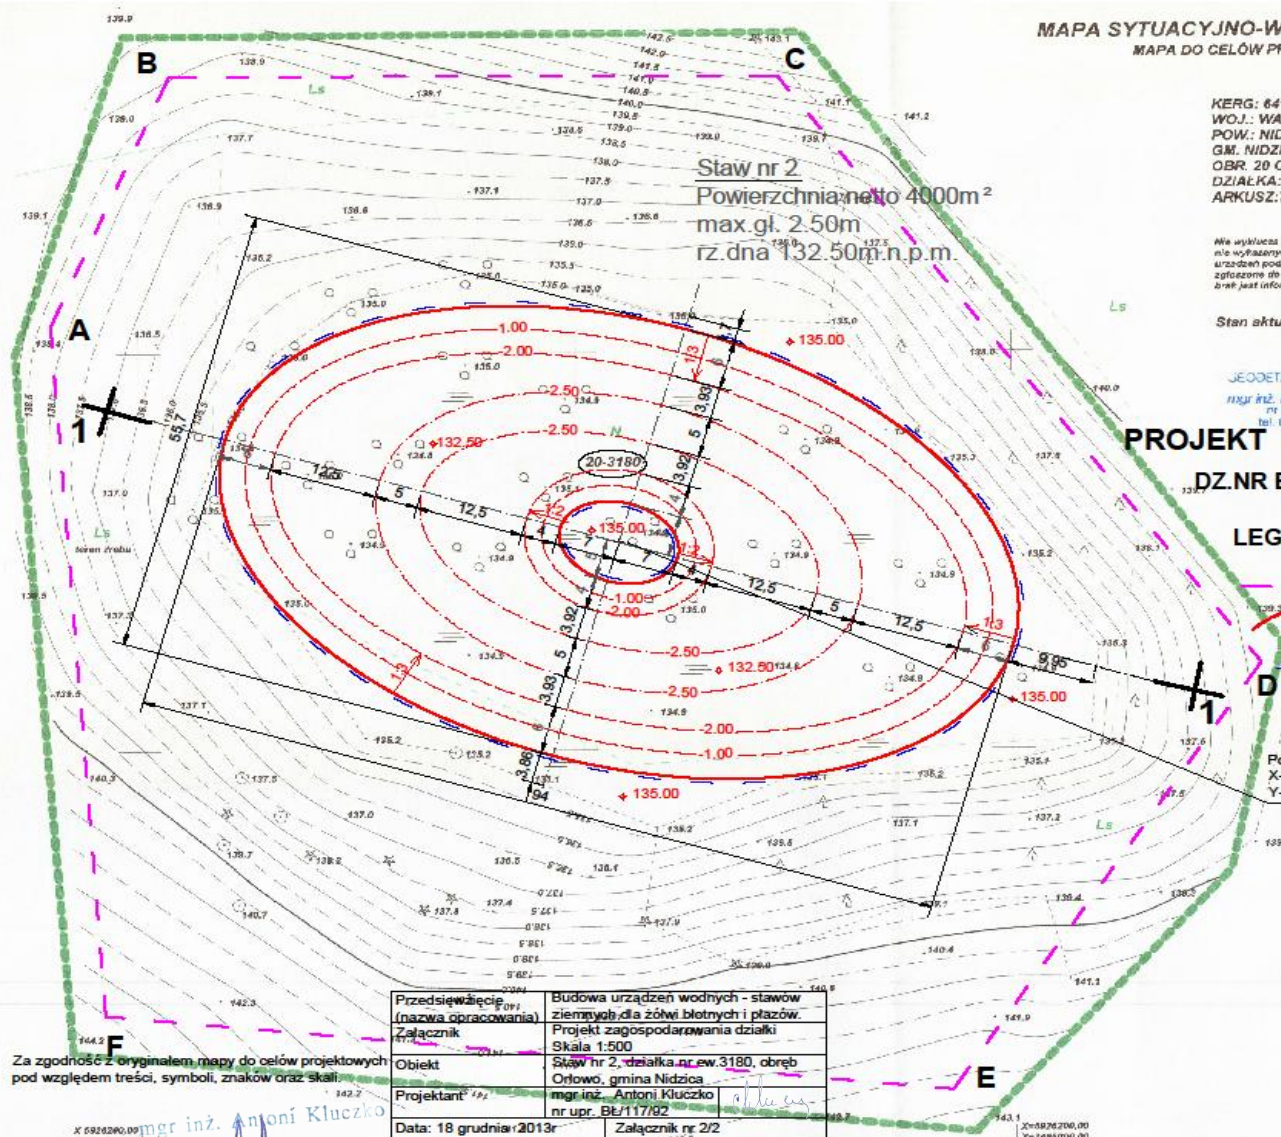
MAPA SYTUACYJNO-W
MAPA DO CELÓW P

KERG: 64
WOJ.: WA
POW.: NID
GM. NIDZ
OBR. 20 C
DZIAŁKA:
ARKUSZ:

Stan aktu

PROJEKT
DZ.NR E
LEG

B
C
A
D
E
F
1
1

Staw nr 2
Powierzchnia netto 4000m²
max.gł. 2.50m
rz.dna 132.50m n.p.m.

Ls
Ls
Ls
Ls

20-3180

135.00
135.00
135.00
135.00
132.50
132.50
-1.00
-2.00
-2.50
-2.50
-1.00
-2.00
-2.50
-2.50
-2.00
-1.00

55.7
12.5
5
12.5
4
7
7
4
12.5
5
12.5
9.95
3.93
5
3.92
3.92
5
3.93
3.86
94
1:3
1:3
1:3
1:3
1:3

139.9
138.9
139.1
139.0
137.7
137.1
136.9
136.8
136.2
139.1
136.5
137.0
142.5
142.0
141.5
141.0
140.5
140.0
139.5
139.0
138.5
138.0
137.5
137.0
136.5
136.0
135.5
135.0
141.1
141.2
140.0
137.8
135.3
135.2
135.1
136.3
137.6
137.1
137.2
136.4
137.5
140.3
137.0
138.7
138.2
136.5
137.8
137.4
138.1
137.9
140.4
142.3
144.2
142.7
141.9
141.1
143.1
134.9
134.8
135.0
134.6

Za zgodność z oryginałem mapy do celów projektowych pod względem treści, symboli, znaków oraz skali.
mgr inż. Antoni Kluczko

| Przedsięwzięcie (nazwa opracowania) | Budowa urządzeń wodnych - stawów ziemnych dla żółwi błotnych i płazów. |
|---|---|
| Załącznik | Projekt zagospodarowania działki Skala 1:500 |
| Obiekt | Staw nr 2, działka nr ew.3180, obręb Orłowo, gmina Nidzica |
| Projektant | mgr inż. Antoni Kluczko nr upr. Bł/117/92 |
| Data: 18 grudnia 2013r | Załącznik nr 2/2 |

X 5926200,00
X=5926200,00